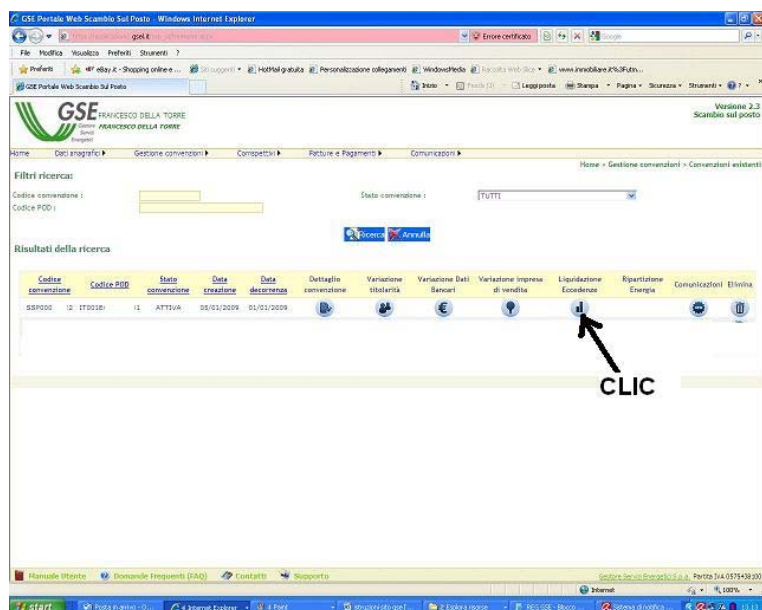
GSE Portale Web Scambio Sul Posto - Windows Internet Explorer

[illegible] gse.it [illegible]

Errore certificato

Google

File Modifica Visualizza Preferiti Strumenti ?

Preferiti eBay.it - Shopping online e ... Siti suggeriti HotMail gratuita Personalizzazione collegamenti WindowsMedia Raccolta Web Slice www.immobiliare.it%3Futm...

GSE Portale Web Scambio Sul Posto

Home Feeds Leggi posta Stampa Pagina Sicurezza Strumenti

GSE FRANCESCO DELLA TORRE

Gestore Servizi Energetici FRANCESCO DELLA TORRE

Versione 2.3
Scambio sul posto

Home Dati anagrafici Gestione convenzioni Competenze Fatture e Pagamenti Comunicazioni

Home > Gestione convenzioni > Convenzioni esistenti

Filtri ricerca:

Codice convenzione :

Codice POD :

Stato convenzione : TUTTI

Ricerca Annulla

Risultati della ricerca

| Codice convenzione | Codice POD | Stato convenzione | Data creazione | Data decorrenza | Dettaglio convenzione | Variazione titolarità | Variazione Dati Bancari | Variazione impresa di vendita | Liquidazione Eccedenze | Ripartizione Energia | Comunicazioni | Elimina |
|---|---|---|---|---|---|---|---|---|---|---|---|---|
| SSP000 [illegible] | IT001E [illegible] | ATTIVA | 05/01/2009 | 01/01/2009 | | | | | | | | |

CLIC

Manuale Utente Domande Frequenti (FAQ) Contatti Supporto

Gestore Servizi Energetici S.p.a. Partita IVA 05754381001

Internet 100%

start Posta in arrivi - O... 4 Internet Explorer 4 Paint struzioni sito gse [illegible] 2 Esplora risorse RES GSE - Blocco ... Sistema di notifica ... 13.13